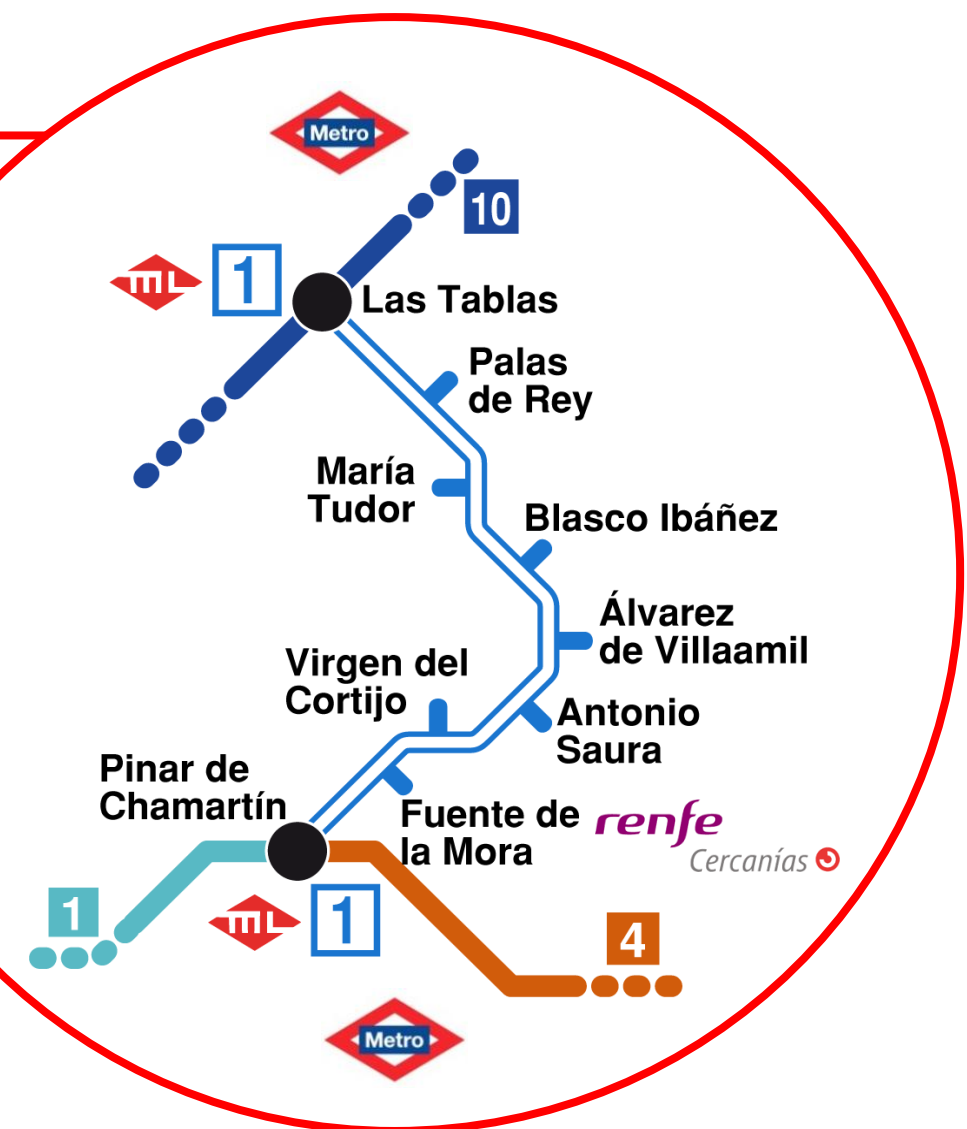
Metro

10

ML 1

Las Tablas

Palas de Rey

María Tudor

Blasco Ibáñez

Álvarez de Villaamil

Virgen del Cortijo

Antonio Saura

Pinar de Chamartín

Fuente de la Mora

renfe
Cercanías

1

ML 1

4

Metro